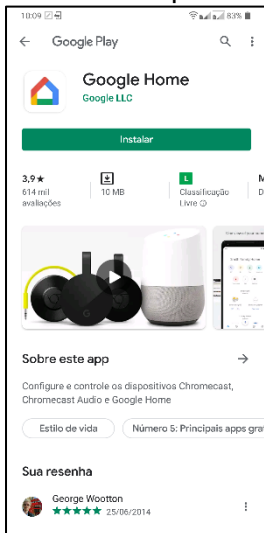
10:09 83%

Google Play

Google Home
Google LLC

Instalar

3,9★
614 mil avaliações

10 MB

L
Classificação Livre ⓘ

M
D

Sobre este app →

Configure e controle os dispositivos Chromecast, Chromecast Audio e Google Home

Estilo de vida

Número 5: Principais apps gra

Sua resenha

George Wootton
★★★★★ 25/06/2014